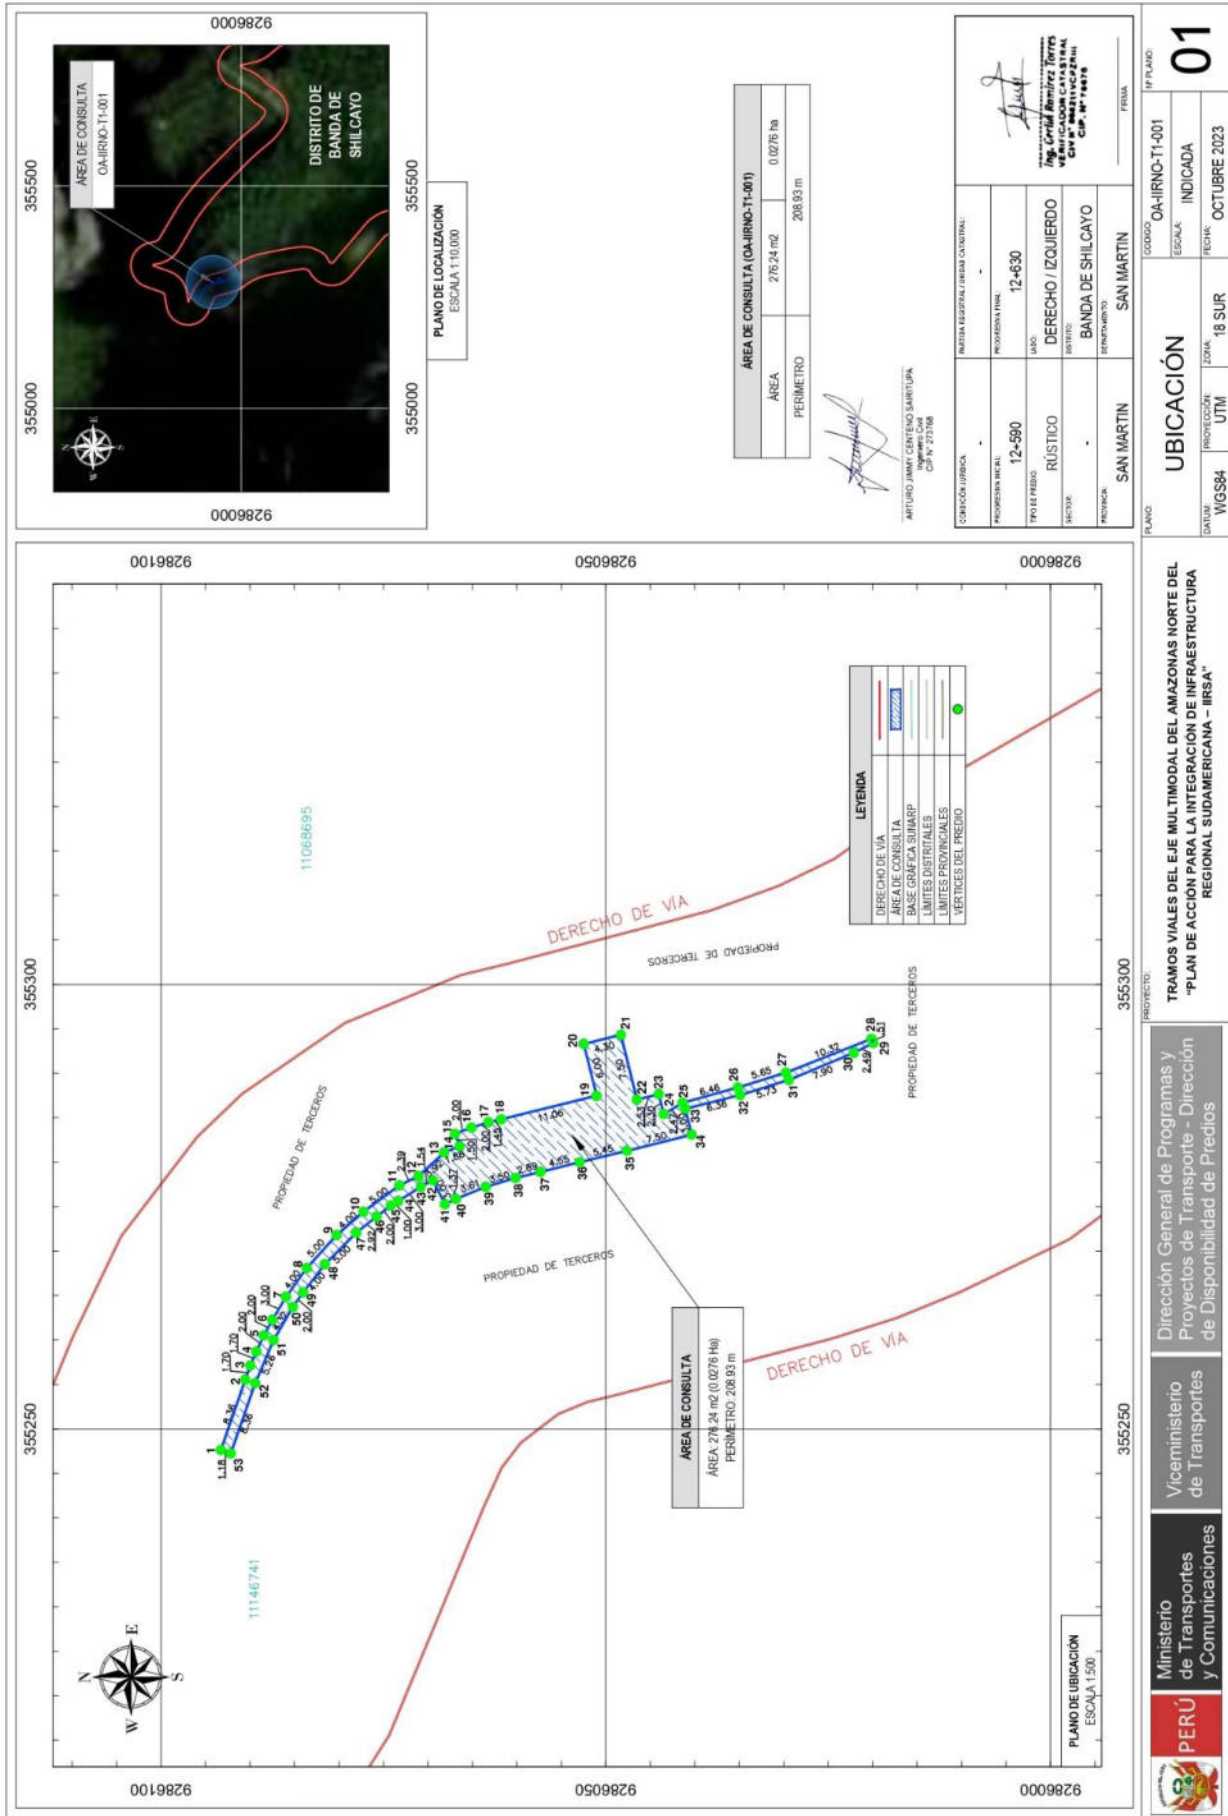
PLANO DE LOCALIZACIÓN
ESCALA 1:10,000

ÁREA DE CONSULTA
OA-IIRNO-T1-001

DISTRITO DE BANDA DE SHILCAYO

355000
355500
9286000

ÁREA DE CONSULTA (OA-IIRNO-T1-001)

| ÁREA | 276.24 m2 | 0.0276 ha |
|---|---|---|
| PERÍMETRO | 208.93 m | |

ARTURO JIMMY CENTENO SAIRITUPA
Ingeniero Civil
CIP N° 273768

Ing. Cyntia Ramírez Torres
VERIFICADOR CATASTRAL
CIP N° 78878

| CONDICIÓN JURÍDICA: - | PARTIDA REGISTRAL / UNIDAD CATASTRAL: - | |
|---|---|---|
| PROGRESIVA INICIAL: 12+590 | PROGRESIVA FINAL: 12+630 | |
| TIPO DE PREDIO: RÚSTICO | LADO: DERECHO / IZQUIERDO | |
| SECTOR: - | DISTRITO: BANDA DE SHILCAYO | |
| PROVINCIA: SAN MARTIN | DEPARTAMENTO: SAN MARTIN | FIRMA |

LEYENDA
DERECHO DE VÍA
ÁREA DE CONSULTA
BASE GRÁFICA SUNARP
LÍMITES DISTRITALES
LÍMITES PROVINCIALES
VERTICES DEL PREDIO

11068695
11146741

DERECHO DE VIA
PROPIEDAD DE TERCEROS
PROPIEDAD DE TERCEROS
PROPIEDAD DE TERCEROS
PROPIEDAD DE TERCEROS
DERECHO DE VIA

ÁREA DE CONSULTA
ÁREA: 276.24 m2 (0.0276 Ha)
PERÍMETRO: 208.93 m

PLANO DE UBICACIÓN
ESCALA 1:500

355250
355300
9286000
9286050
9286100

PERÚ Ministerio de Transportes y Comunicaciones
Viceministerio de Transportes
Dirección General de Programas y Proyectos de Transporte - Dirección de Disponibilidad de Predios

PROYECTO:
TRAMOS VIALES DEL EJE MULTIMODAL DEL AMAZONAS NORTE DEL "PLAN DE ACCIÓN PARA LA INTEGRACIÓN DE INFRAESTRUCTURA REGIONAL SUDAMERICANA – IIRSA"

PLANO: UBICACIÓN
DATUM: WGS84
PROYECCIÓN: UTM
ZONA: 18 SUR
CÓDIGO: OA-IIRNO-T1-001
ESCALA: INDICADA
FECHA: OCTUBRE 2023
N° PLANO: 01